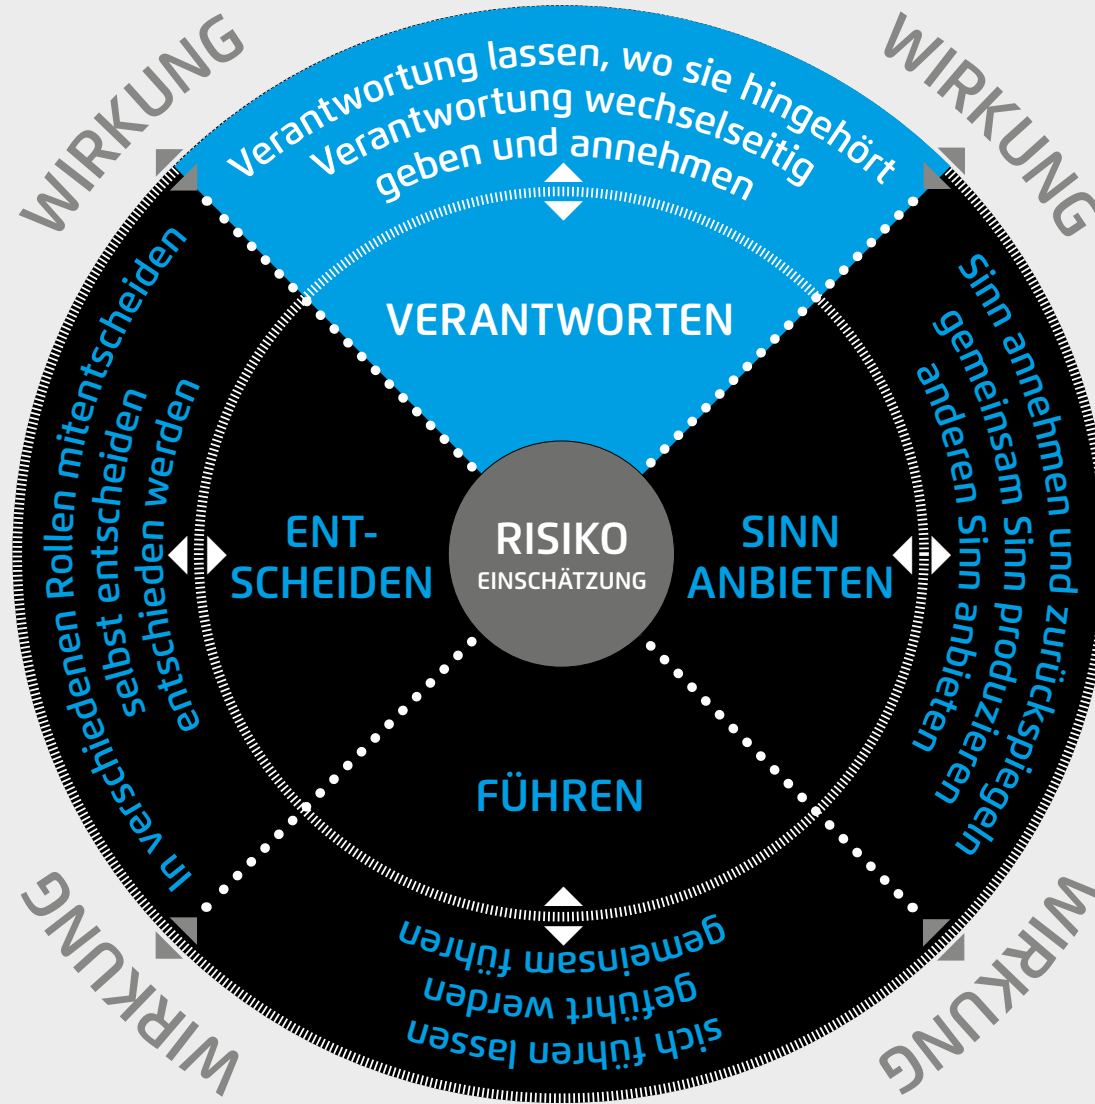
WIRKUNG

WIRKUNG

Verantwortung lassen, wo sie hingehört
Verantwortung wechselseitig
geben und annehmen

VERANTWORTEN

In verschiedenen Rollen mitentscheiden
selbst entscheiden
entschieden werden

ENT-
SCHEIDEN

RISIKO
EINSCHÄTZUNG

SINN
ANBIETEN

Sinn annehmen und zurückspiegeln
gemeinsam Sinn produzieren
anderen Sinn anbieten

FÜHREN

gemeinsam führen
geführt werden
sich führen lassen

WIRKUNG

WIRKUNG